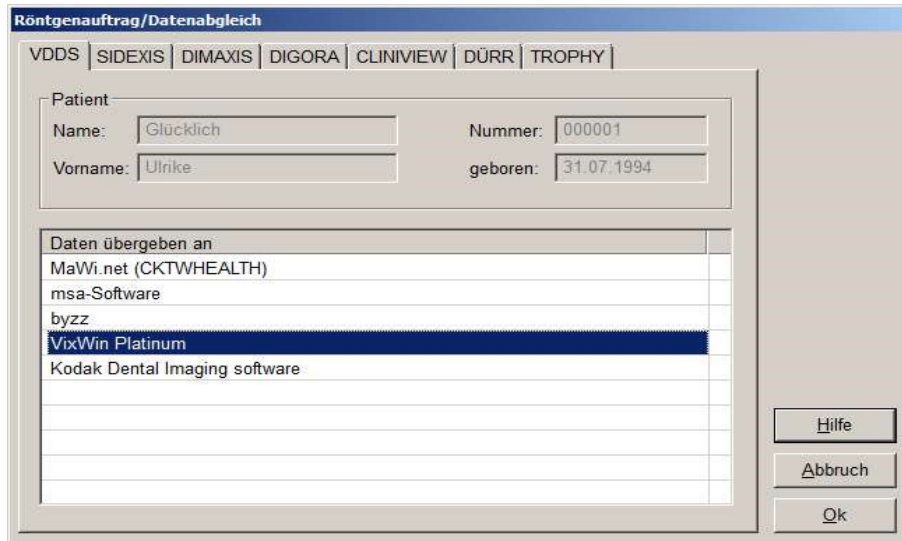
Röntgenauftrag/Datenabgleich

VDDS | SIDEXIS | DIMAXIS | DIGORA | CLINIVIEW | DÜRR | TROPHY

Patient

Name: Glücklich

Nummer: 000001

Vorname: Ulrike

geboren: 31.07.1994

| Daten übergeben an |
|---|
| MaWi.net (CKTWHEALTH) |
| msa-Software |
| byzz |
| VixWin Platinum |
| Kodak Dental Imaging software |

Hilfe

Abbruch

Ok